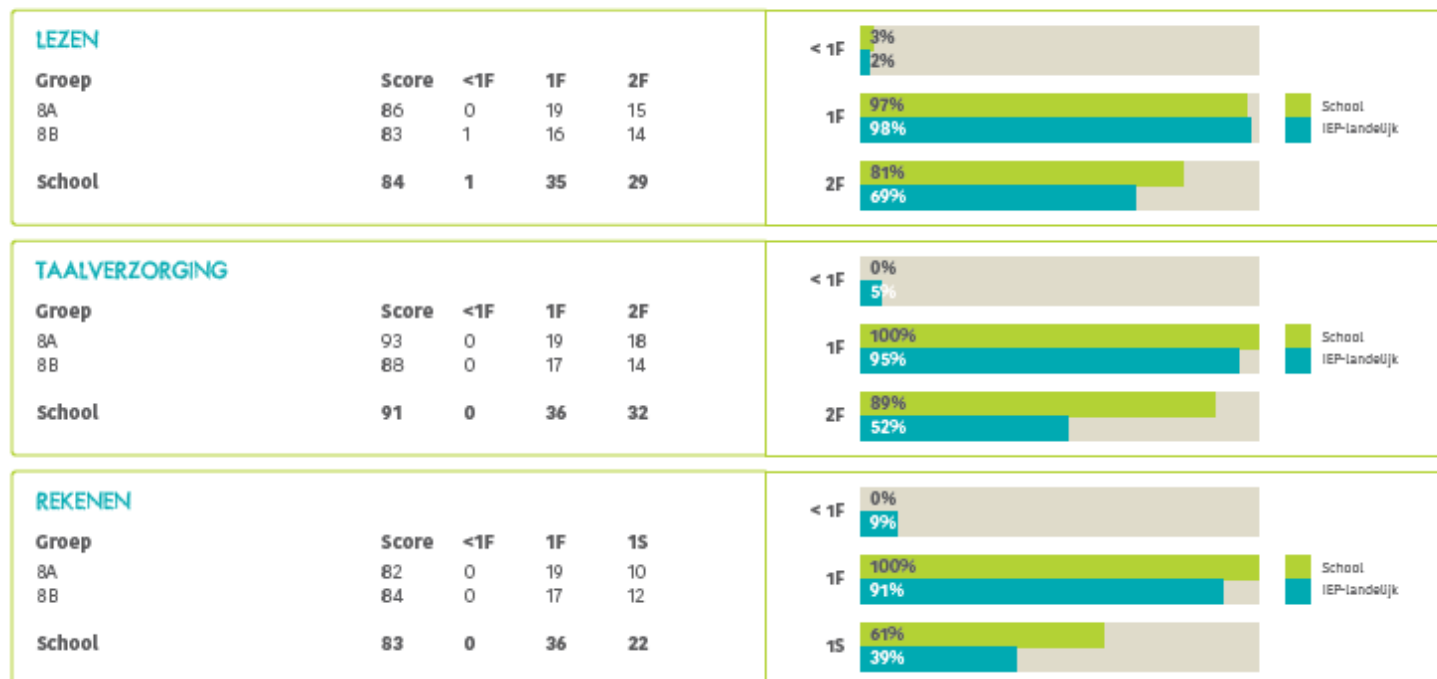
LEZEN

| Groep | Score | <1F | 1F | 2F |
|---|---|---|---|---|
| 8A | 86 | 0 | 19 | 15 |
| 8B | 83 | 1 | 16 | 14 |
| School | 84 | 1 | 35 | 29 |

< 1F 3% 2%
1F 97% 98%
2F 81% 69%

School
IEP-landelijk

TAALVERZORGING

| Groep | Score | <1F | 1F | 2F |
|---|---|---|---|---|
| 8A | 93 | 0 | 19 | 18 |
| 8B | 88 | 0 | 17 | 14 |
| School | 91 | 0 | 36 | 32 |

< 1F 0% 5%
1F 100% 95%
2F 89% 52%

School
IEP-landelijk

REKENEN

| Groep | Score | <1F | 1F | 1S |
|---|---|---|---|---|
| 8A | 82 | 0 | 19 | 10 |
| 8B | 84 | 0 | 17 | 12 |
| School | 83 | 0 | 36 | 22 |

< 1F 0% 9%
1F 100% 91%
1S 61% 39%

School
IEP-landelijk